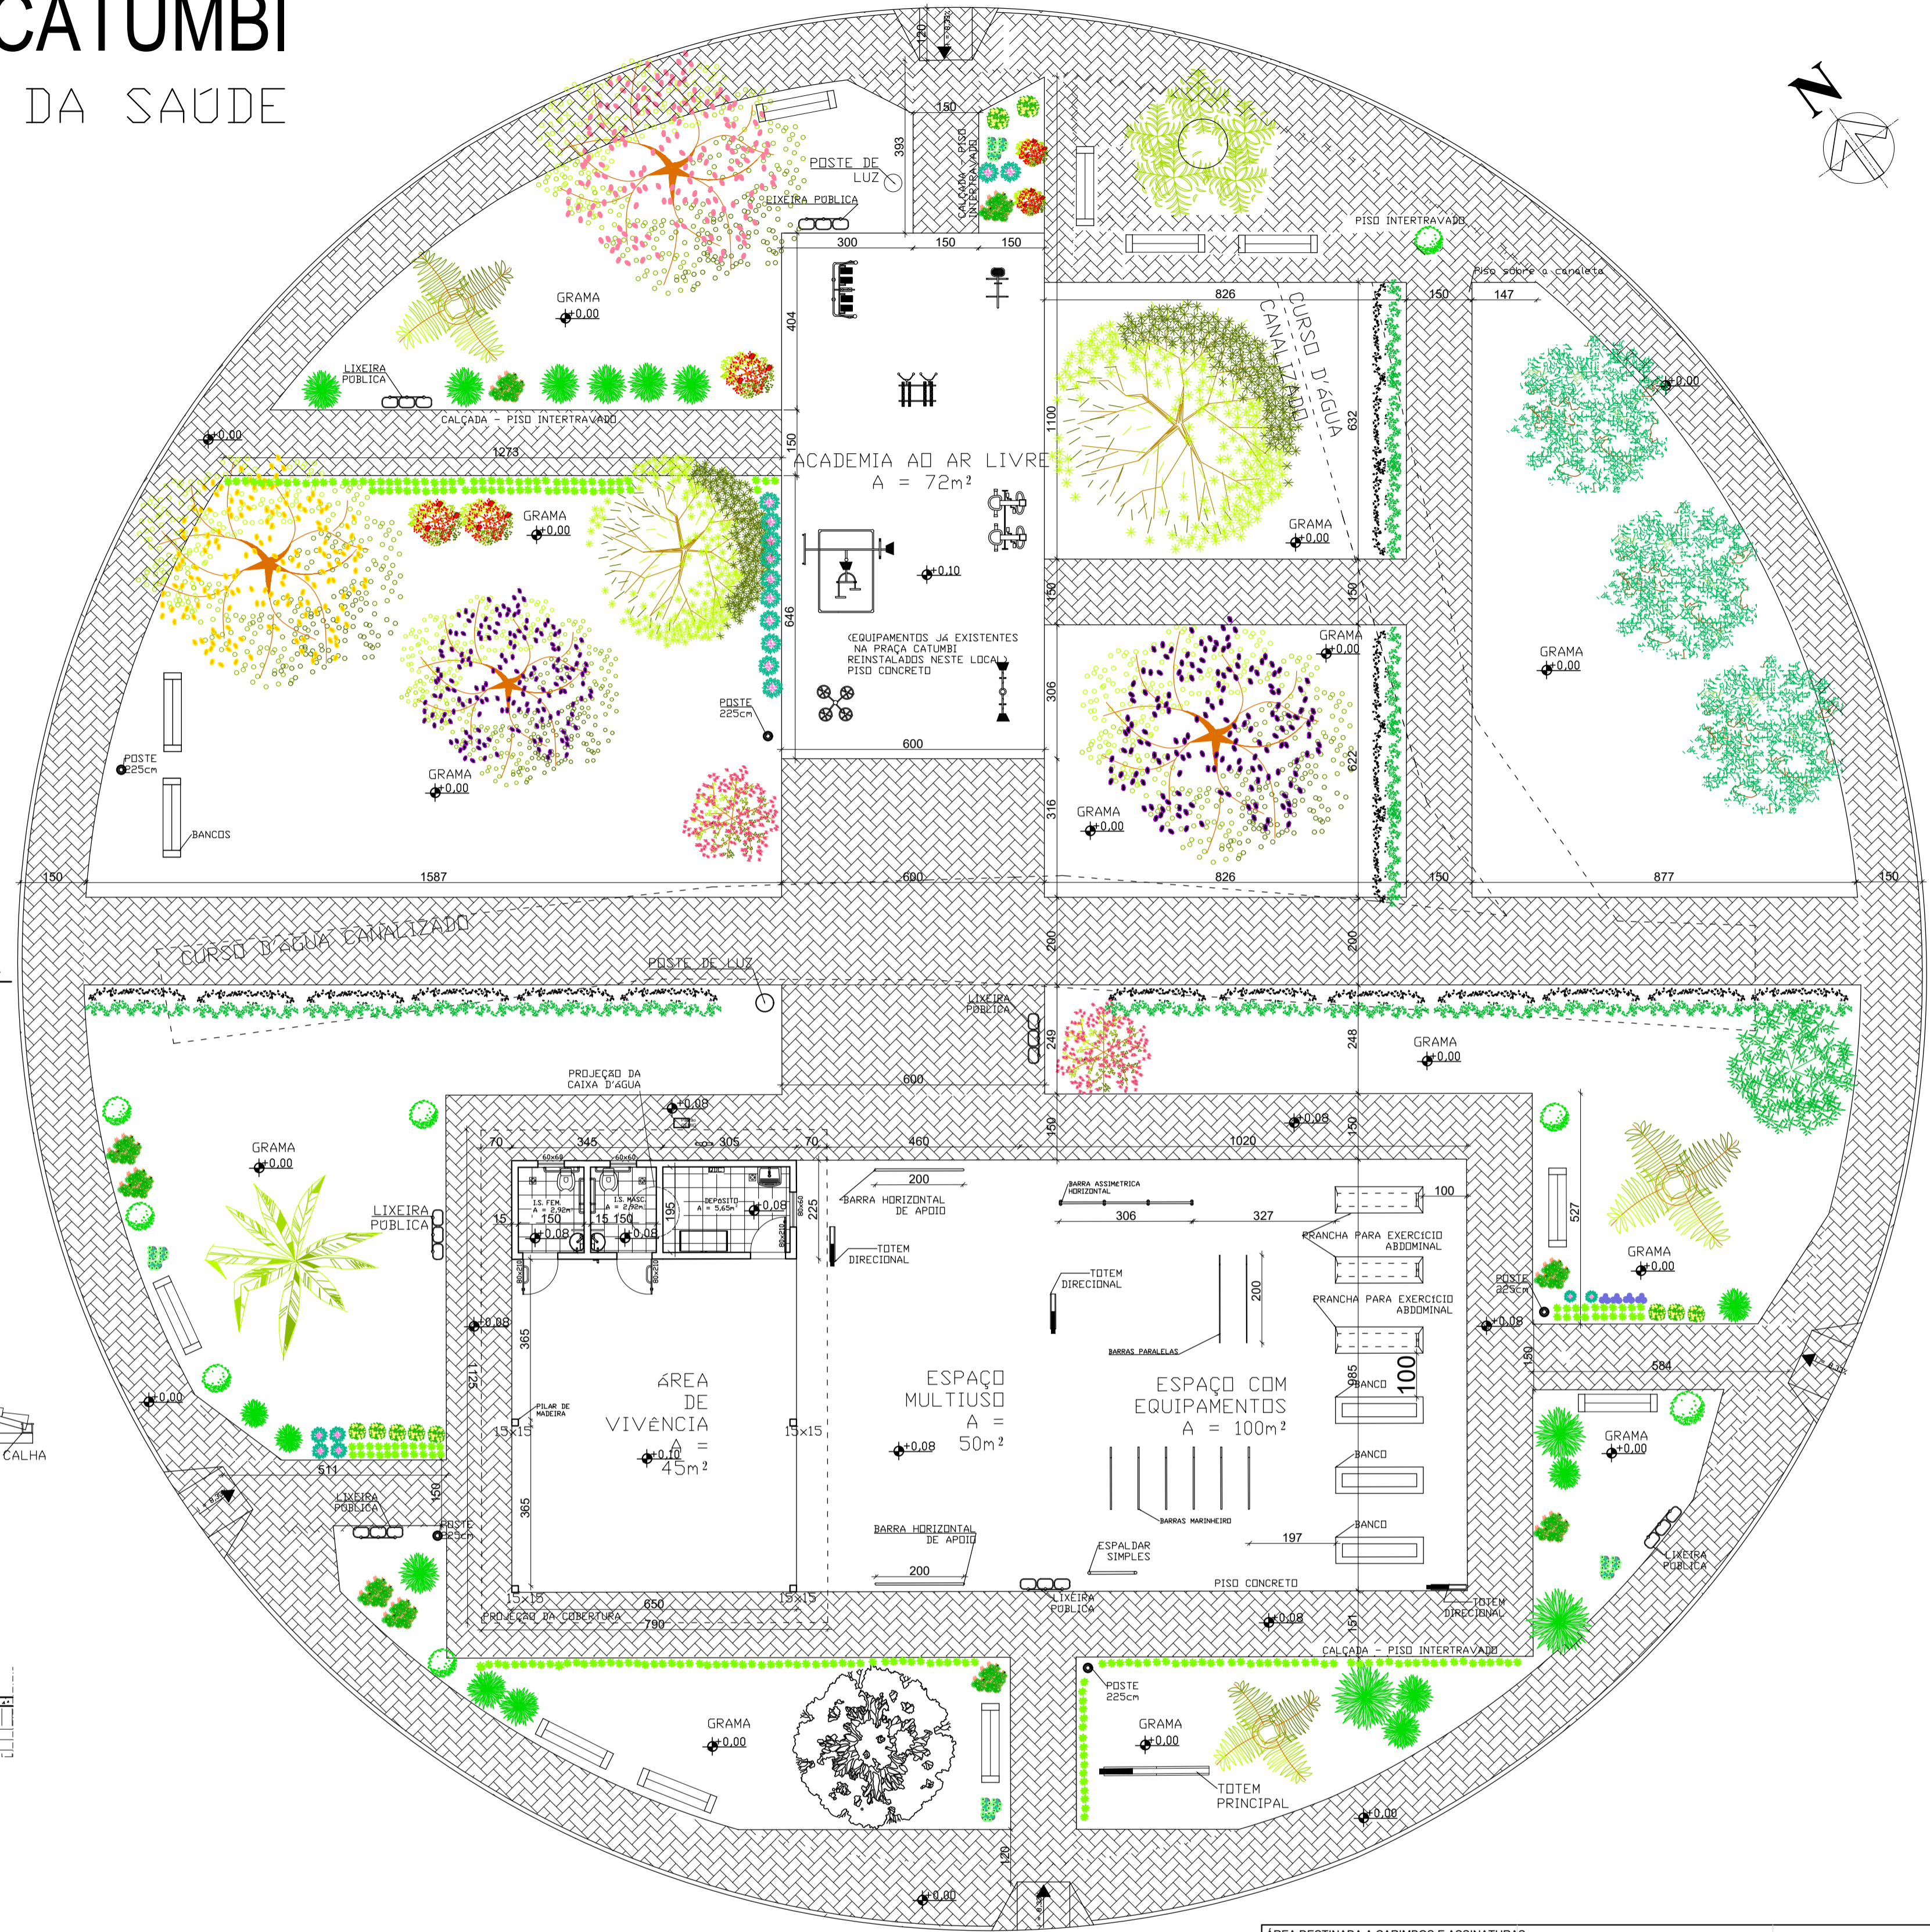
CATUMBI
DA SAÚDE

120
150
393
POSTE DE LUZ
LIXEIRA PÚBLICA
CALÇADA - PISO INTERTRAVADO
300 150 150
PISO INTERTRAVADO
Piso sobre a canaleta
826 150 147
CURSO D'ÁGUA CANALIZADO
GRAMA
+0,00
404
LIXEIRA PÚBLICA
CALÇADA - PISO INTERTRAVADO
+0,00
1273
150
1100
632
ACADEMIA AO AR LIVRE
A = 72m²
GRAMA
+0,00
+0,10
646
GRAMA
+0,00
(EQUIPAMENTOS JÁ EXISTENTES NA PRAÇA CATUMBI REINSTALADOS NESTE LOCAL) PISO CONCRETO
150
150
GRAMA
+0,00
GRAMA
+0,00
POSTE 225cm
306
622
POSTE 225cm
600
GRAMA
+0,00
316
GRAMA
+0,00
BANCOS
150 1587 600 826 150 877 150
CURSO D'ÁGUA CANALIZADO
POSTE DE LUZ
200 200
LIXEIRA PÚBLICA
249
248
GRAMA
+0,00
600
PROJEÇÃO DA CAIXA D'ÁGUA
+0,08
+0,08
150
150
GRAMA
+0,00
70 345 305 70 460 1020
60x60 60x60
I.S. FEM. A = 2,92m
I.S. MASC. A = 2,92m
DEPÓSITO A = 5,65m
200
BARRA HORIZONTAL DE APOIO
BARRA ASSIMÉTRICA HORIZONTAL
306 327
100
225
+0,08
LIXEIRA PÚBLICA
15 150 15 150 195
+0,08 +0,08
TOTEM DIRECIONAL
TOTEM DIRECIONAL
PRANCHA PARA EXERCÍCIO ABDOMINAL
527
GRAMA
+0,00
PRANCHA PARA EXERCÍCIO ABDOMINAL
POSTE 225cm
200
+0,08
+0,08
BARRAS PARALELAS
365
150
584
+0,00
1125
ÁREA DE VIVÊNCIA
A = 45m²
+0,10
PILAR DE MADEIRA
15x15 15x15
ESPAÇO MULTIUSO
A = 50m²
+0,08
ESPAÇO COM EQUIPAMENTOS
A = 100m²
985
100
BANCO
BANCO
BANCO
GRAMA
+0,00
CALHA
511
150
LIXEIRA PÚBLICA
POSTE 225cm
365
BARRA HORIZONTAL DE APOIO
BARRAS MARINHEIRO
197
ESPALDAR SIMPLES
200
LIXEIRA PÚBLICA
LIXEIRA PÚBLICA
PISO CONCRETO
15x15 650 15x15
PROJEÇÃO DA COBERTURA
790
+0,08
151
TOTEM DIRECIONAL
CALÇADA - PISO INTERTRAVADO
GRAMA
+0,00
POSTE 225cm
GRAMA
+0,00
TOTEM PRINCIPAL
+0,00
120
+0,00
ÁREA DESTINADA A CARIMBOS E ASSINATURAS